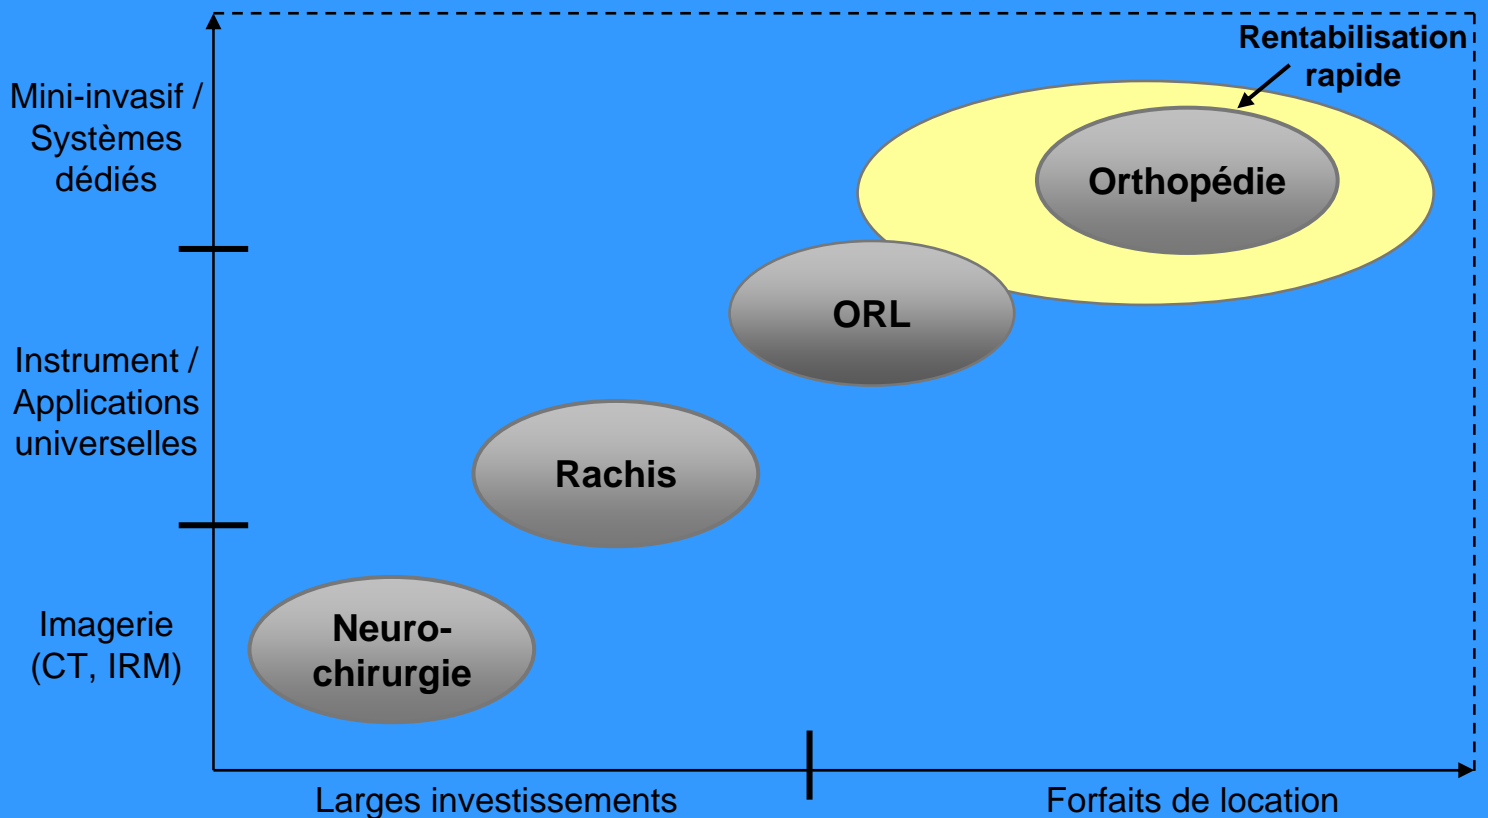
Mini-invasif / Systèmes dédiés

Instrument / Applications universelles

Imagerie (CT, IRM)

Rentabilisation rapide

Orthopédie

ORL

Rachis

Neuro-chirurgie

Larges investissements

Forfaits de location